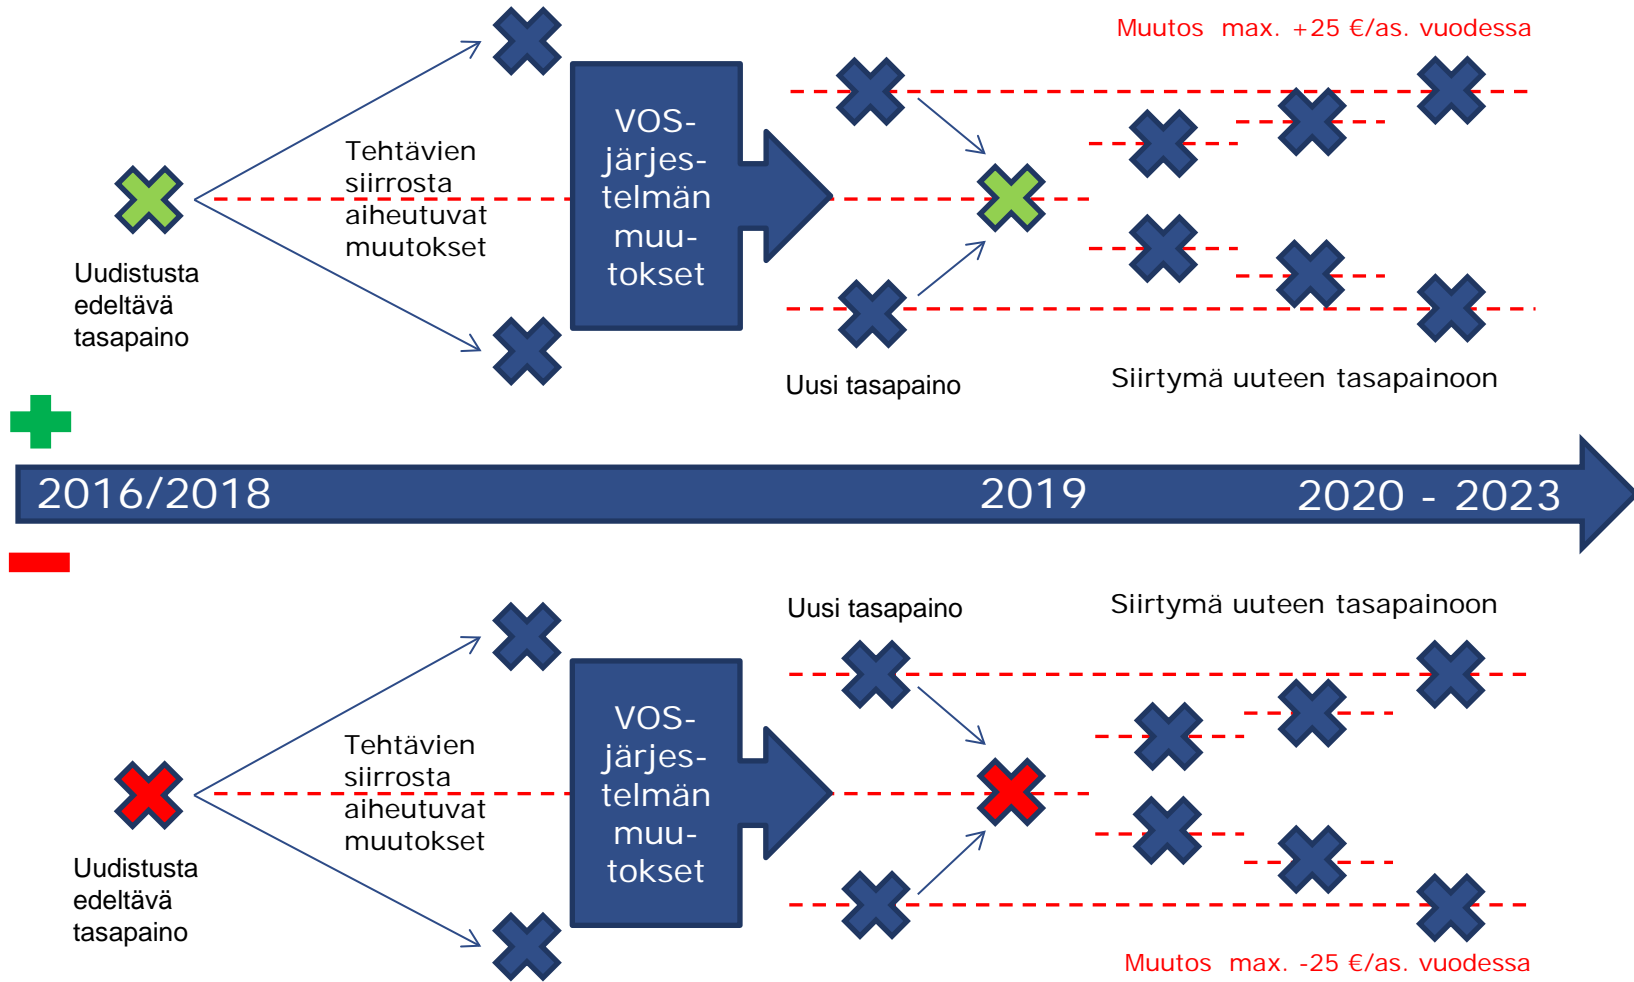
Muutos max. +25 €/as. vuodessa

Tehtävien siirrosta aiheutuvat muutokset

VOS-järjestelmän muutokset

Uudistusta edeltävä tasapaino

Uusi tasapaino

Siirtymä uuteen tasapainoon

2016/2018

2019

2020 - 2023

Uusi tasapaino

Siirtymä uuteen tasapainoon

Tehtävien siirrosta aiheutuvat muutokset

VOS-järjestelmän muutokset

Uudistusta edeltävä tasapaino

Muutos max. -25 €/as. vuodessa